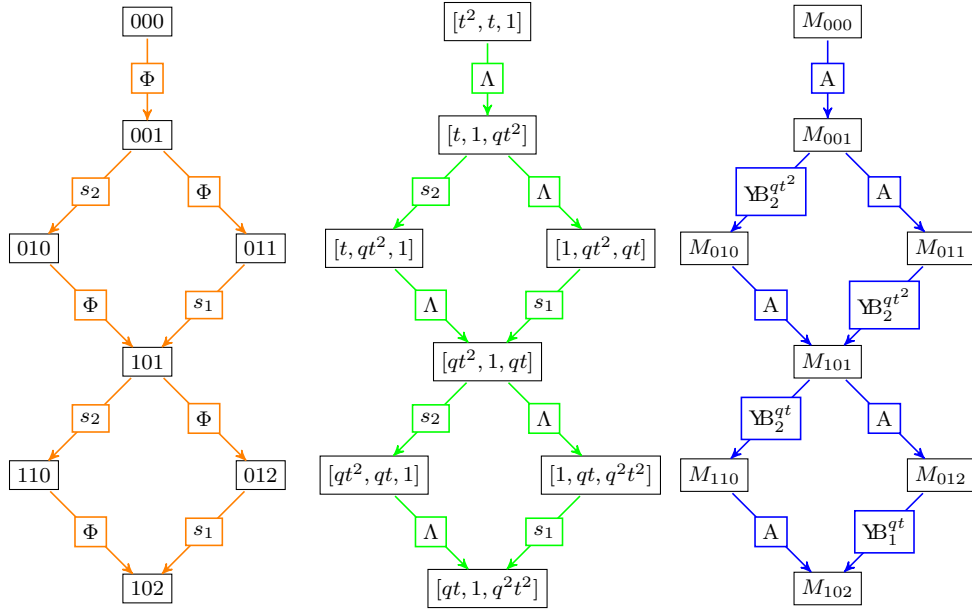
000

$\Phi$

001

$s_2$

$\Phi$

010

011

$\Phi$

$s_1$

101

$s_2$

$\Phi$

110

012

$\Phi$

$s_1$

102

$[t^2, t, 1]$

$\Lambda$

$[t, 1, qt^2]$

$s_2$

$\Lambda$

$[t, qt^2, 1]$

$[1, qt^2, qt]$

$\Lambda$

$s_1$

$[qt^2, 1, qt]$

$s_2$

$\Lambda$

$[qt^2, qt, 1]$

$[1, qt, q^2t^2]$

$\Lambda$

$s_1$

$[qt, 1, q^2t^2]$

$M_{000}$

A

$M_{001}$

$\Upsilon B_2^{qt^2}$

A

$M_{010}$

$M_{011}$

A

$\Upsilon B_2^{qt^2}$

$M_{101}$

$\Upsilon B_2^{qt}$

A

$M_{110}$

$M_{012}$

A

$\Upsilon B_1^{qt}$

$M_{102}$